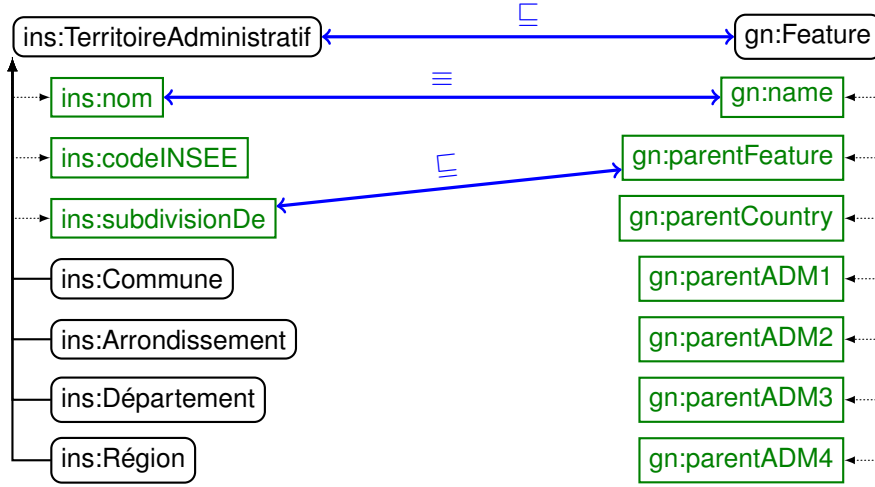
ins:TerritoireAdministratif
$\sqsubseteq$
gn:Feature
ins:nom
$\equiv$
gn:name
ins:codeINSEE
gn:parentFeature
$\sqsubseteq$
ins:subdivisionDe
gn:parentCountry
ins:Commune
gn:parentADM1
ins:Arrondissement
gn:parentADM2
ins:Département
gn:parentADM3
ins:Région
gn:parentADM4